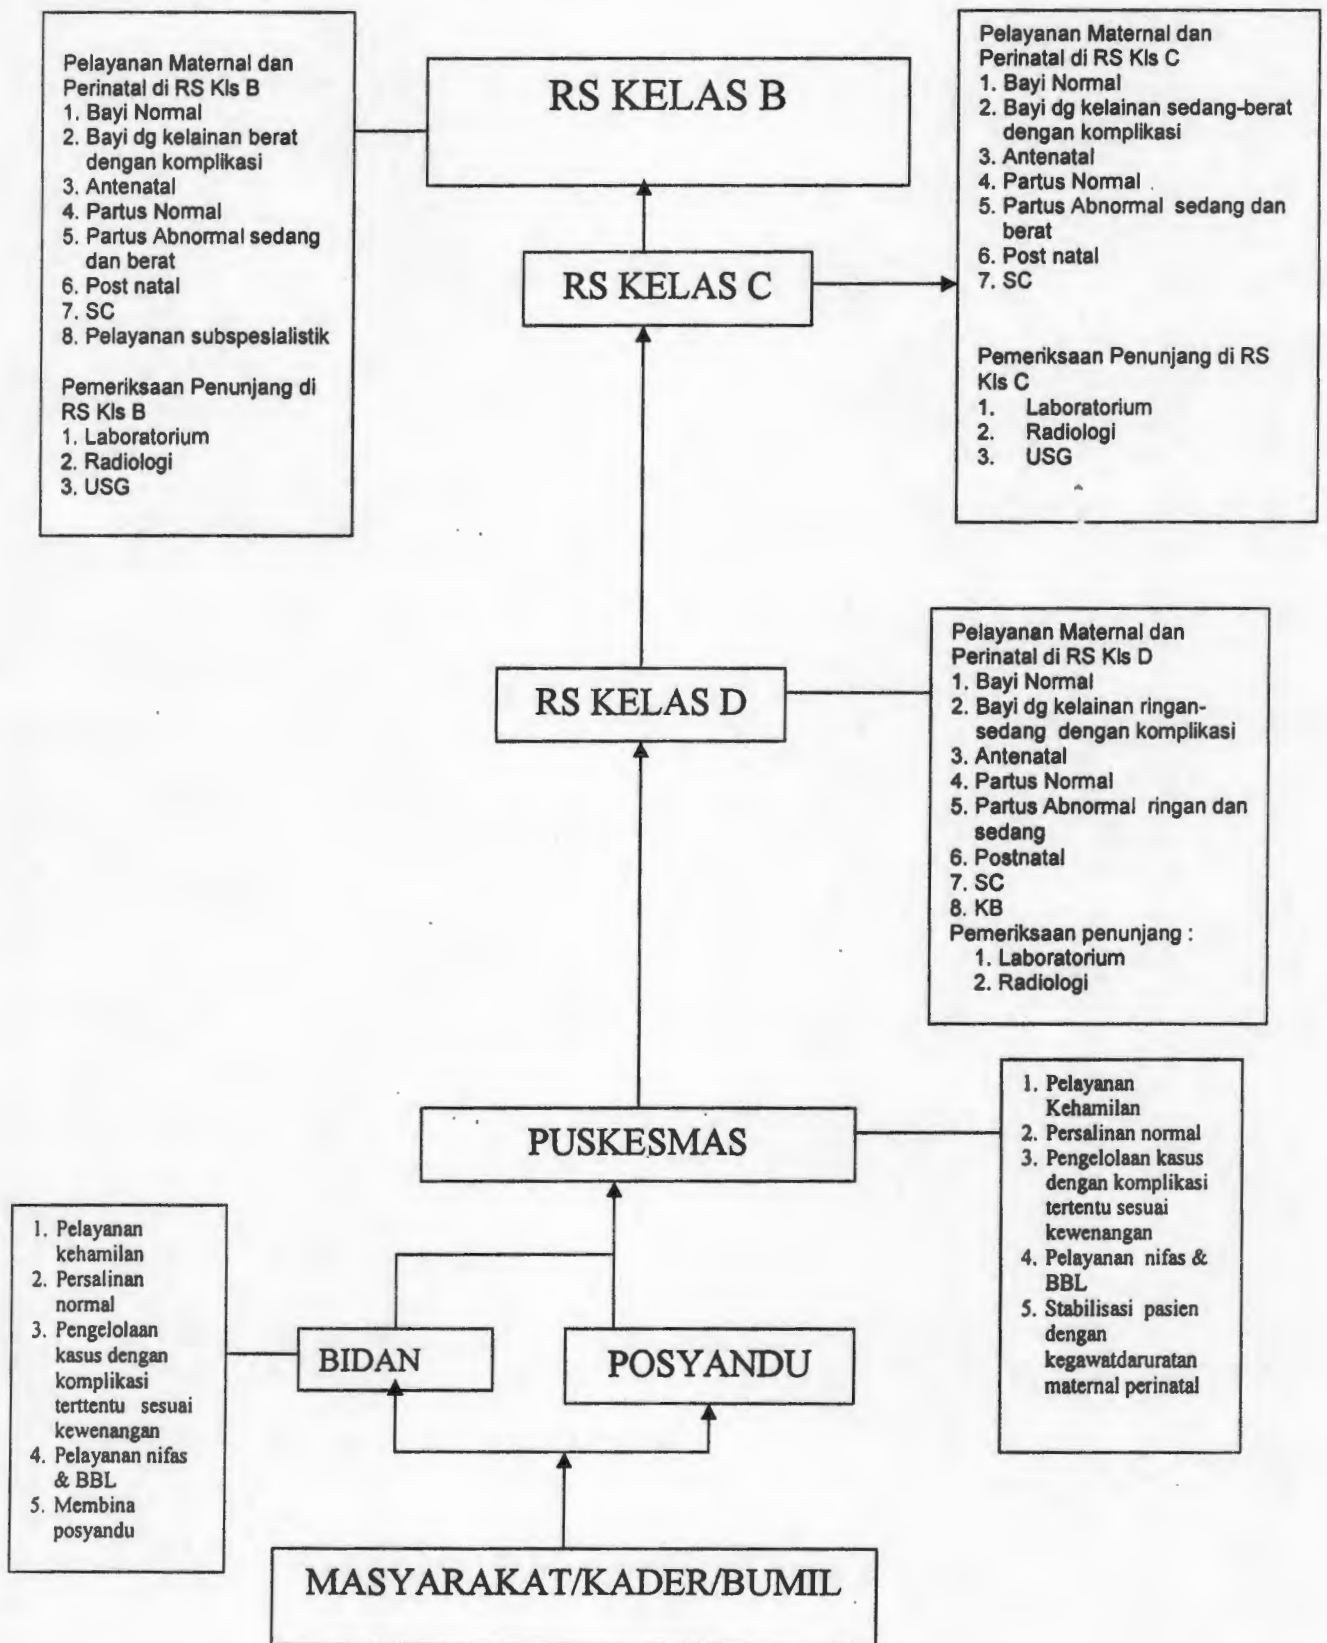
Pelayanan Maternal dan Perinatal di RS Kls B
1. Bayi Normal
2. Bayi dg kelainan berat dengan komplikasi
3. Antenatal
4. Partus Normal
5. Partus Abnormal sedang dan berat
6. Post natal
7. SC
8. Pelayanan subspesialistik

Pemeriksaan Penunjang di RS Kls B
1. Laboratorium
2. Radiologi
3. USG

RS KELAS B

Pelayanan Maternal dan Perinatal di RS Kls C
1. Bayi Normal
2. Bayi dg kelainan sedang-berat dengan komplikasi
3. Antenatal
4. Partus Normal
5. Partus Abnormal sedang dan berat
6. Post natal
7. SC

Pemeriksaan Penunjang di RS Kls C
1. Laboratorium
2. Radiologi
3. USG

RS KELAS C

RS KELAS D

Pelayanan Maternal dan Perinatal di RS Kls D
1. Bayi Normal
2. Bayi dg kelainan ringan-sedang dengan komplikasi
3. Antenatal
4. Partus Normal
5. Partus Abnormal ringan dan sedang
6. Postnatal
7. SC
8. KB
Pemeriksaan penunjang :
1. Laboratorium
2. Radiologi

PUSKESMAS

1. Pelayanan Kehamilan
2. Persalinan normal
3. Pengelolaan kasus dengan komplikasi tertentu sesuai kewenangan
4. Pelayanan nifas & BBL
5. Stabilisasi pasien dengan kegawatdaruratan maternal perinatal

1. Pelayanan kehamilan
2. Persalinan normal
3. Pengelolaan kasus dengan komplikasi terttentu sesuai kewenangan
4. Pelayanan nifas & BBL
5. Membina posyandu

BIDAN

POSYANDU

MASYARAKAT/KADER/BUMIL